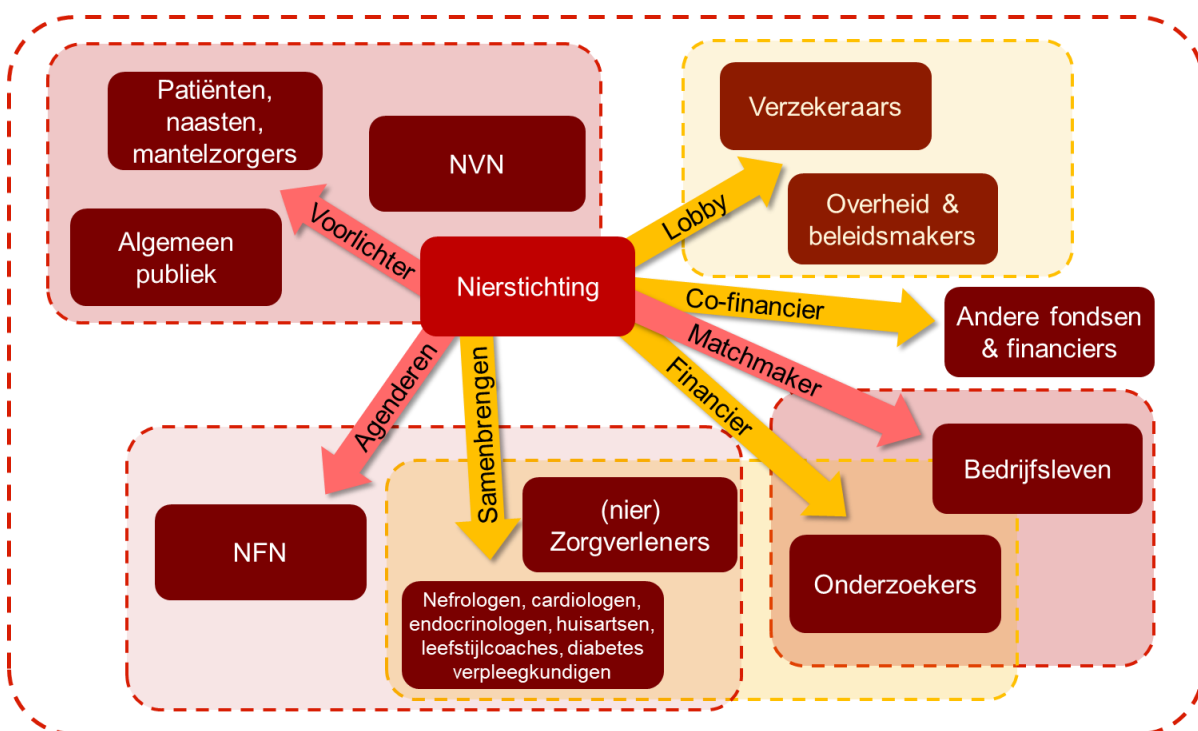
Patiënten, naasten, mantelzorgers

NVN

Algemeen publiek

Voorlichter

Nierstichting

Lobby

Verzekeraars

Overheid & beleidsmakers

Co-financier

Andere fondsen & financiers

Matchmaker

Financier

Bedrijfsleven

Onderzoekers

Agenderen

Samenbrengen

NFN

(nier) Zorgverleners

Nefrologen, cardiologen, endocrinologen, huisartsen, leefstijlcoaches, diabetes verpleegkundigen